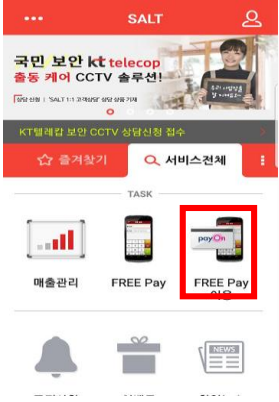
SALT

국민 보안 kt telecop
출동 케어 CCTV 솔루션!

상담 신청 | 'SALT 1:1 고객상담' 상담 상품 기재

KT텔레캅 보안 CCTV 상담신청 접수

즐겨찾기
서비스전체

TASK

payOn

매출관리
FREE Pay
FREE Pay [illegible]

NEWS
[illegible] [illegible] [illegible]